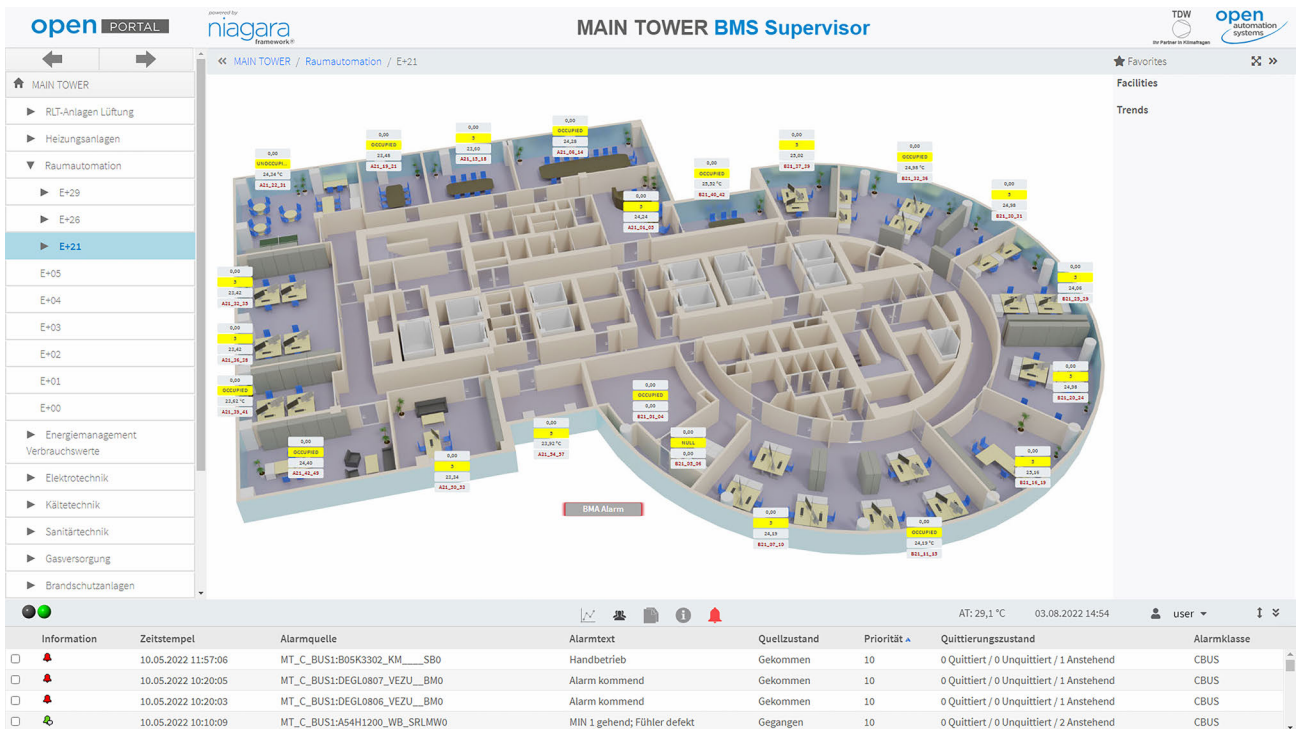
open PORTAL
powered by niagara framework

MAIN TOWER BMS Supervisor

TDW Ihr Partner in Klimafragen
open automation systems

MAIN TOWER / Raumautomation / E+21
Favorites
Facilities
Trends

MAIN TOWER
RLT-Anlagen Lüftung
Heizungsanlagen
Raumautomation
E+29
E+26
E+21
E+05
E+04
E+03
E+02
E+01
E+00
Energiemanagement Verbrauchswerte
Elektrotechnik
Kältetechnik
Sanitärtechnik
Gasversorgung
Brandschutzanlagen

0,00 UNOCCUPI... 24,24 °C A21_22_31
0,00 OCCUPIED 23,48 A21_16_21
0,00 3 23,60 A21_13_18
0,00 OCCUPIED 24,28 A21_08_14
0,00 3 24,24 A21_01_05
0,00 OCCUPIED 23,32 °C B21_40_42
0,00 3 25,00 B21_27_29
0,00 OCCUPIED 24,98 °C B21_22_26
0,00 3 B21_30_31
0,00 3 24,06 B21_23_29
0,00 3 23,42 A21_32_39
0,00 3 23,42 A21_26_29
0,00 OCCUPIED 23,92 °C A21_35_41
0,00 OCCUPIED 24,40 A21_42_48
0,00 3 23,24 A21_50_53
0,00 3 23,92 °C A21_54_57
0,00 OCCUPIED 0,00 B21_01_04
0,00 NULL 0,00 B21_03_06
0,00 3 24,96 B21_20_24
0,00 3 23,19 B21_15_19
0,00 3 24,19 B21_07_10
0,00 OCCUPIED 24,19 °C B21_11_13
BMA Alarm

AT: 29,1 °C 03.08.2022 14:54 user

| | Information | Zeitstempel | Alarmquelle | Alarmtext | Quellzustand | Priorität | Quittierungszustand | Alarmklasse |
|---|---|---|---|---|---|---|---|---|
| | | 10.05.2022 11:57:06 | MT_C_BUS1:B05K3302_KM____SB0 | Handbetrieb | Gekommen | 10 | 0 Quittiert / 0 Unquittiert / 1 Anstehend | CBUS |
| | | 10.05.2022 10:20:05 | MT_C_BUS1:DEGL0807_VEZU__BM0 | Alarm kommend | Gekommen | 10 | 0 Quittiert / 0 Unquittiert / 1 Anstehend | CBUS |
| | | 10.05.2022 10:20:03 | MT_C_BUS1:DEGL0806_VEZU__BM0 | Alarm kommend | Gekommen | 10 | 0 Quittiert / 0 Unquittiert / 1 Anstehend | CBUS |
| | | 10.05.2022 10:10:09 | MT_C_BUS1:A54H1200_WB_SRLMW0 | MIN 1 gehend; Fühler defekt | Gegangen | 10 | 0 Quittiert / 0 Unquittiert / 2 Anstehend | CBUS |